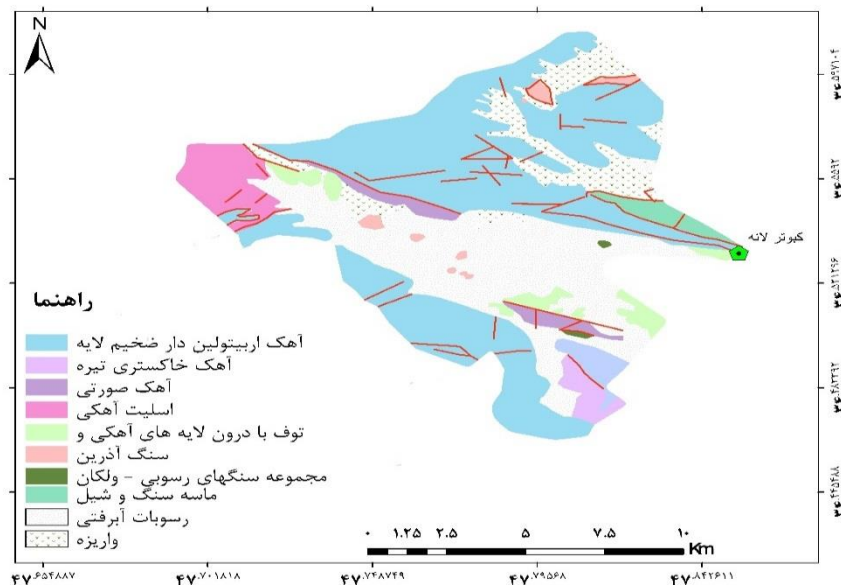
N

کبوتر لانه

راهنما

آهک اربیتولین دار ضخیم لایه
آهک خاکستری تیره
آهک صورتی
اسلیت آهکی
توف با درون لایه های آهکی و
سنگ آذرین
مجموعه سنگهای رسوبی - ولکان
ماسه سنگ و شیل
رسوبات آبرفتی
واریزه

۰ ۱.۲۵ ۲.۵ ۵ ۷.۵ ۱۰ Km

۴۷.۶۵۲۸۸۷ ۴۷.۷۰۱۸۱۸ ۴۷.۷۴۸۷۴۹ ۴۷.۷۹۵۶۸ ۴۷.۸۴۲۶۱۱

۳۴.۵۷۱۰۴ ۳۴.۵۵۹۲ ۳۴.۵۲۱۲۶۶ ۳۴.۴۸۳۴۲ ۳۴.۴۵۴۸۸